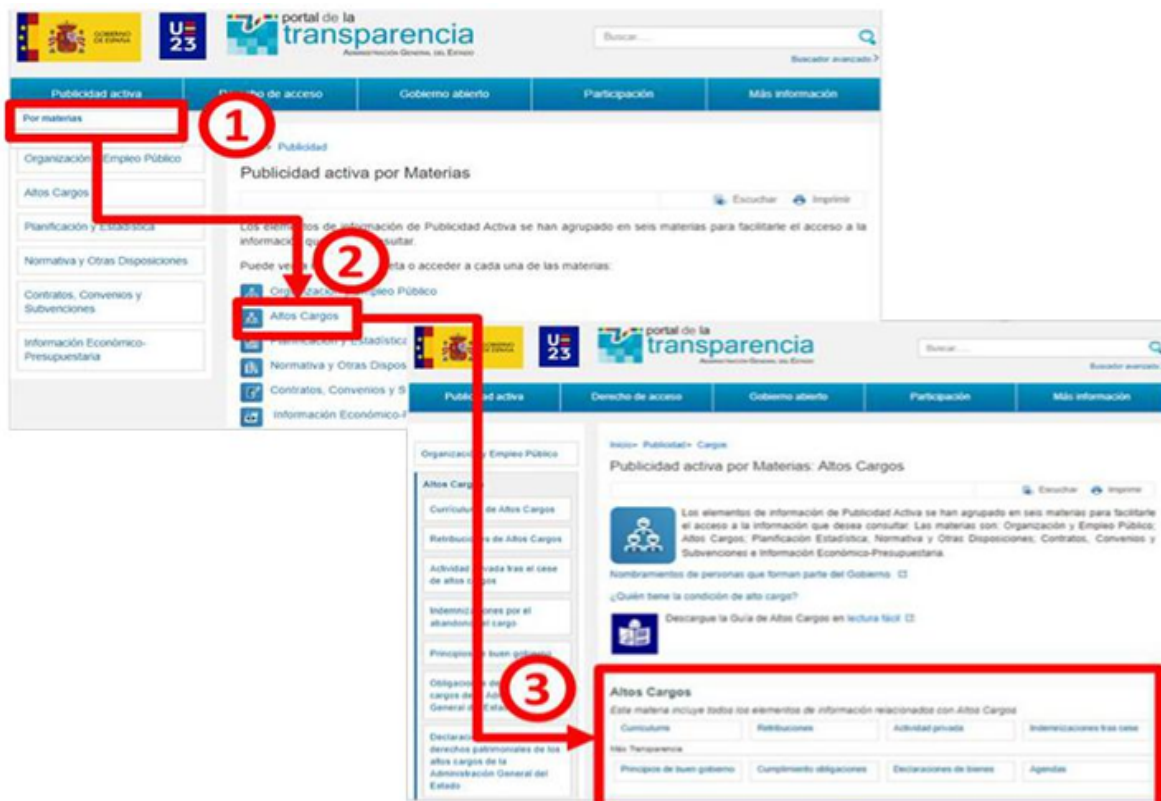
GOBIERNO DE ESPAÑA

U 23

portal de la transparencia
ADMINISTRACIÓN GENERAL DEL ESTADO

Buscar...

Buscador avanzado

Publicidad activa | Derecho de acceso | Gobierno abierto | Participación | Más información

Por materias

1

Organización y Empleo Público

Altos Cargos

Planificación y Estadística

Normativa y Otras Disposiciones

Contratos, Convenios y Subvenciones

Información Económico-Presupuestaria

> Publicidad

Publicidad activa por Materias

Escuchar | Imprimir

Los elementos de información de Publicidad Activa se han agrupado en seis materias para facilitarle el acceso a la información que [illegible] consultar.

Puede ver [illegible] completa o acceder a cada una de las materias:

2

Organización y Empleo Público

Altos Cargos

Planificación y Estadística

Normativa y Otras Dispos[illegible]

Contratos, Convenios y S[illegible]

Información Económico-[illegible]

portal de la transparencia
ADMINISTRACIÓN GENERAL DEL ESTADO

Buscar...

Buscador avanzado

Publicidad activa | Derecho de acceso | Gobierno abierto | Participación | Más información

Organización y Empleo Público

Altos Cargos

Curriculum de Altos Cargos

Retribuciones de Altos Cargos

Actividad privada tras el cese de altos cargos

Indemnizaciones por el abandono del cargo

Principios de buen gobierno

Obligaciones de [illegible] cargos de la Ad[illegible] General del Estado

Declaraciones de derechos patrimoniales de los altos cargos de la Administración General del Estado

Inicio> Publicidad> Cargos

Publicidad activa por Materias: Altos Cargos

Escuchar | Imprimir

Los elementos de información de Publicidad Activa se han agrupado en seis materias para facilitarle el acceso a la información que desea consultar. Las materias son: Organización y Empleo Público; Altos Cargos; Planificación Estadística; Normativa y Otras Disposiciones; Contratos, Convenios y Subvenciones e Información Económico-Presupuestaria.

Nombramientos de personas que forman parte del Gobierno

¿Quién tiene la condición de alto cargo?

Descargue la Guía de Altos Cargos en lectura fácil

3

Altos Cargos

Esta materia incluye todos los elementos de información relacionados con Altos Cargos

Curriculums | Retribuciones | Actividad privada | Indemnizaciones tras cese

Más Transparencia

Principios de buen gobierno | Cumplimiento obligaciones | Declaraciones de bienes | Agendas